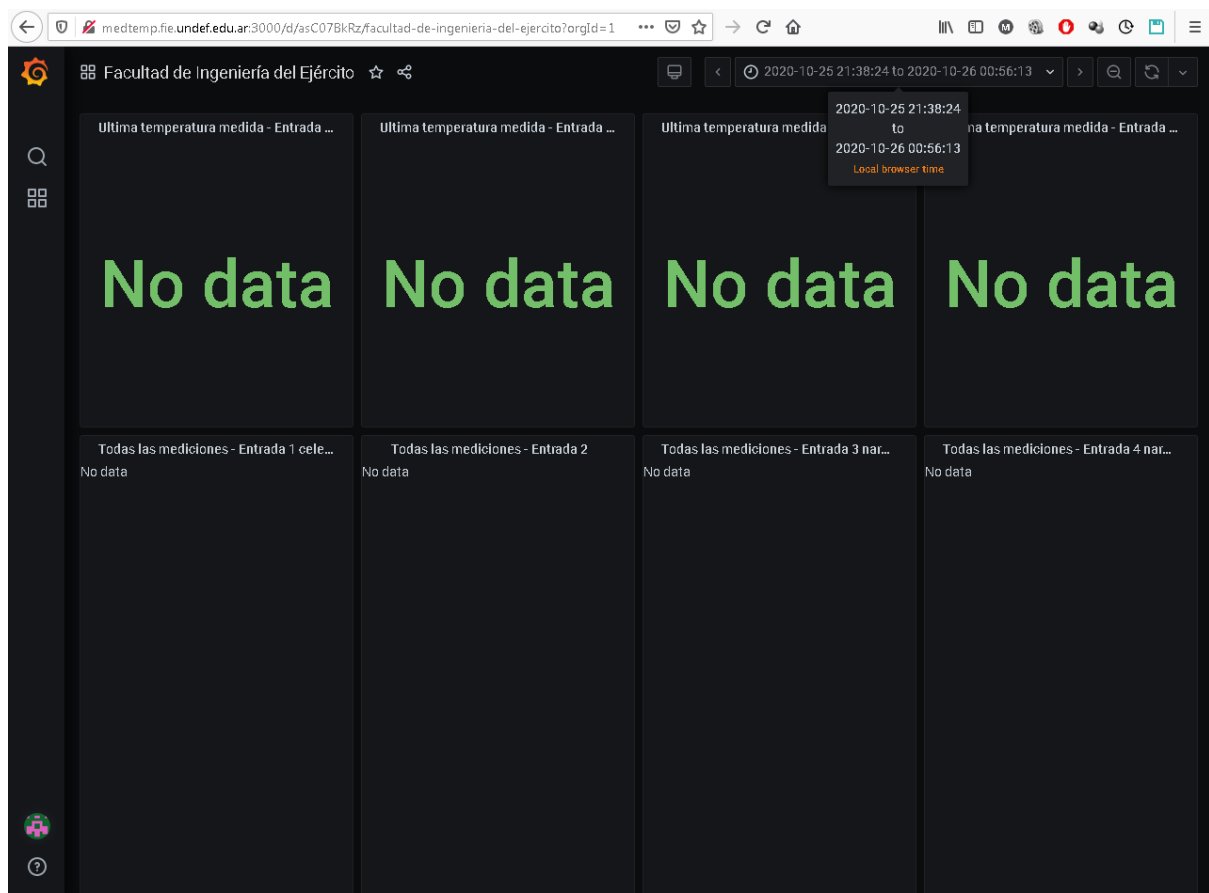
medtemp.fie.undef.edu.ar:3000/d/asC07BkRz/facultad-de-ingenieria-del-ejercito?orgId=1

Facultad de Ingeniería del Ejército

2020-10-25 21:38:24 to 2020-10-26 00:56:13

2020-10-25 21:38:24
to
2020-10-26 00:56:13
Local browser time

Ultima temperatura medida - Entrada ...

No data

Ultima temperatura medida - Entrada ...

No data

Ultima temperatura medida

No data

na temperatura medida - Entrada ...

No data

Todas las mediciones - Entrada 1 cele...

No data

Todas las mediciones - Entrada 2

No data

Todas las mediciones - Entrada 3 nar...

No data

Todas las mediciones - Entrada 4 nar...

No data